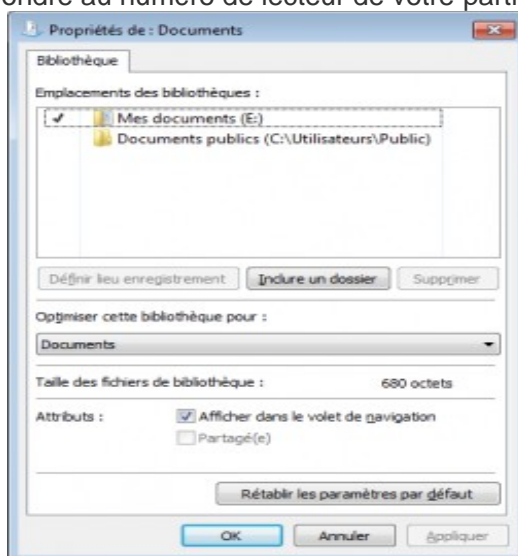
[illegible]ondre au numéro de lecteur de votre parti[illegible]

Propriétés de : Documents

Bibliothèque

Emplacements des bibliothèques :

✓ Mes documents (E:)

Documents publics (C:\Utilisateurs\Public)

Définir lieu enregistrement | Inclure un dossier | Supprimer

Optimiser cette bibliothèque pour :

Documents

Taille des fichiers de bibliothèque : 680 octets

Attributs : Afficher dans le volet de navigation

Partagé(e)

Rétablir les paramètres par défaut

OK | Annuler | Appliquer